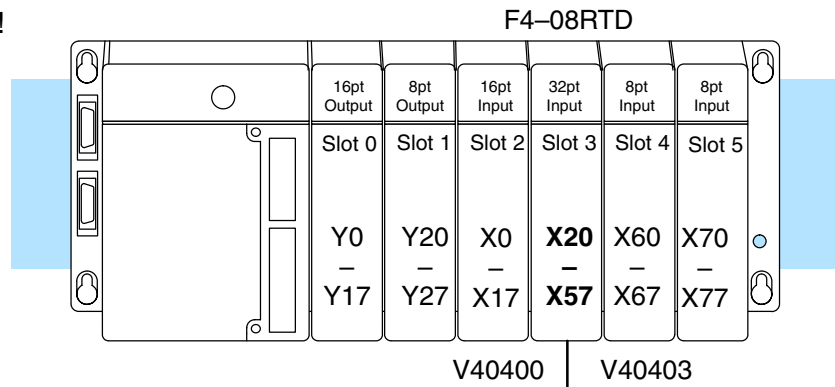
F4–08RTD

16pt Output
Slot 0
Y0
–
Y17

8pt Output
Slot 1
Y20
–
Y27

16pt Input
Slot 2
X0
–
X17

32pt Input
Slot 3
**X20**
**–**
**X57**

8pt Input
Slot 4
X60
–
X67

8pt Input
Slot 5
X70
–
X77

V40400
V40403